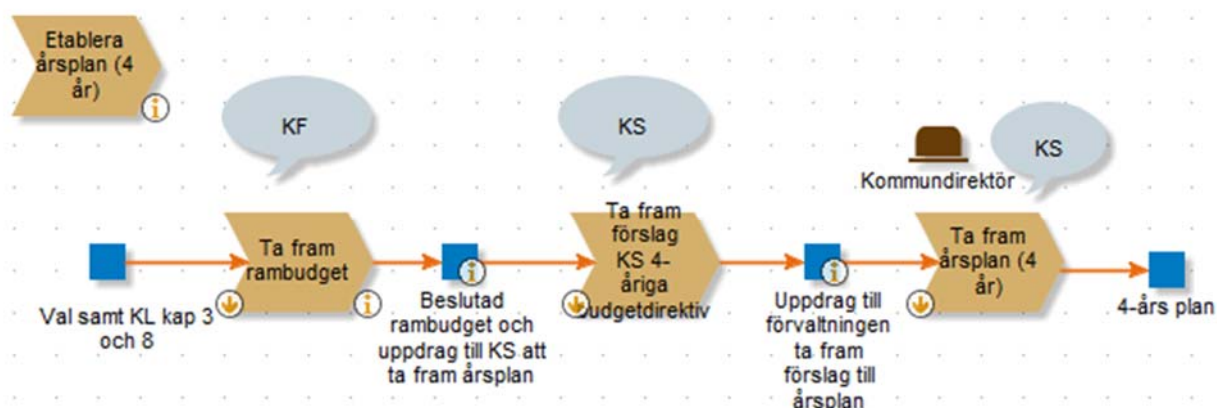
Etablera årsplan (4 år)

KF

KS

KS

Kommundirektör

Ta fram rambudget

Ta fram förslag KS 4-åriga budgetdirektiv

Ta fram årsplan (4 år)

Val samt KL kap 3 och 8

Beslutad rambudget och uppdrag till KS att ta fram årsplan

Uppdrag till förvaltningen ta fram förslag till årsplan

4-års plan